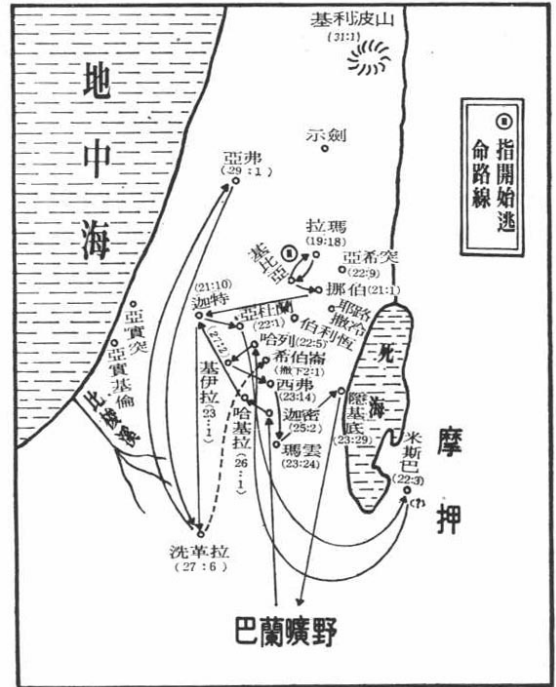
基利波山
(31:1)

地中海

Ⓐ指開始逃命路線

示劍

亞弗
(29:1)

拉瑪
(19:18)

基比亞 Ⓐ

亞希突
(22:9)

挪伯
(21:1)

亞實突

亞實基倫

非利士

迦特
(21:10)

亞杜蘭
(22:1)

耶路撒冷

伯利恆

哈列
(22:5)

死海

(27:2)

基伊拉
(23:1)

希伯崙
(撒下2:1)

西弗
(23:14)

隱基底
(23:29)

摩押

迦密
(25:2)

瑪雲
(23:24)

哈基拉
(26:1)

米斯巴
(22:3)

洗革拉
(27:6)

巴蘭曠野